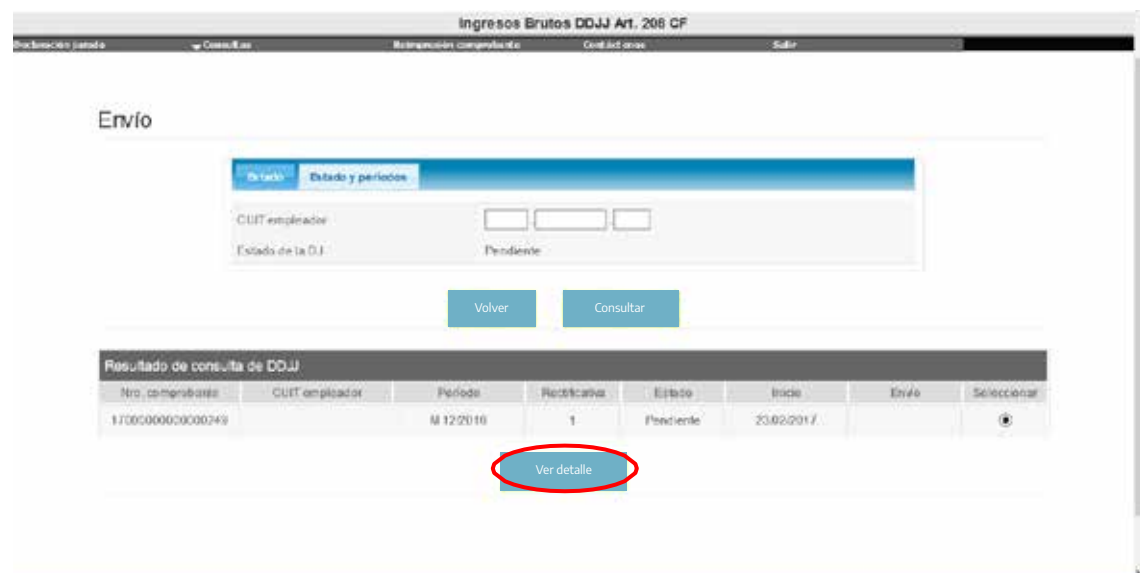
Ingresos Brutos DDJJ Art. 208 CF

Declaración jurada | Consultas | Reimpresión comprobante | Contactenos | Salir

Envío

Estado | Estado y periodos

CUIT empleador

Estado de la D.J. Pendiente

Volver

Consultar

Resultado de consulta de DDJJ

| Nro. comprobante | CUIT empleador | Periodo | Rectificativa | Estado | Inicio | Envío | Seleccionar |
|---|---|---|---|---|---|---|---|
| 1700C0000000000249 | | M 12/2016 | 1 | Pendiente | 23/02/2017 | | |

Ver detalle